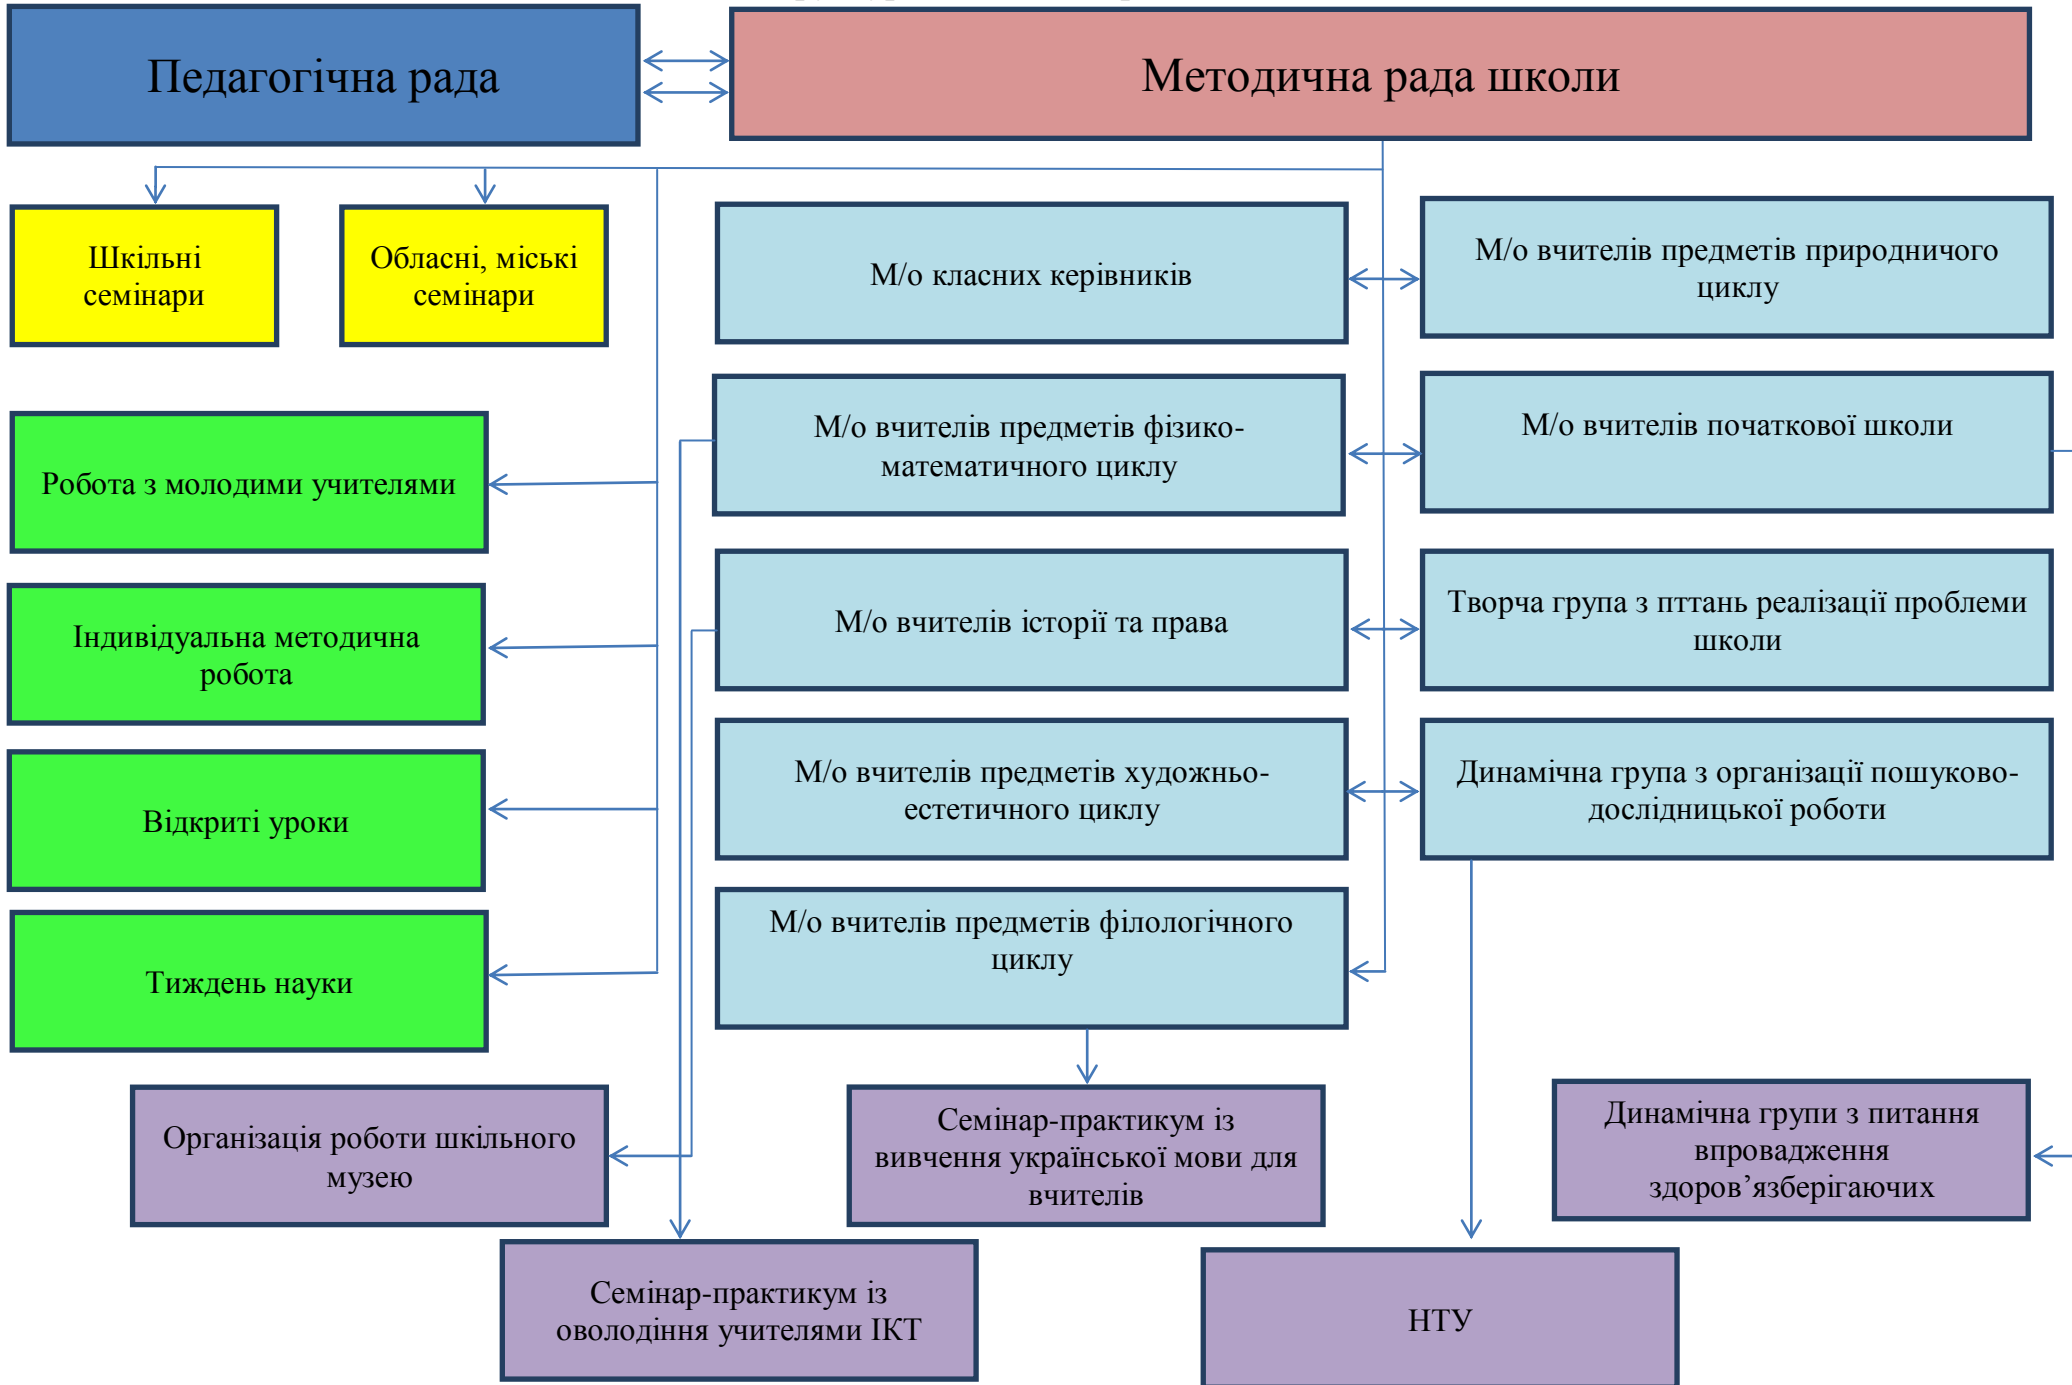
Педагогічна рада

Методична рада школи

Шкільні семінари

Обласні, міські семінари

М/о класних керівників

М/о вчителів предметів природничого циклу

Робота з молодими учителями

М/о вчителів предметів фізико-математичного циклу

М/о вчителів початкової школи

Індивідуальна методична робота

М/о вчителів історії та права

Творча група з пттань реалізації проблеми школи

Відкриті уроки

М/о вчителів предметів художньо-естетичного циклу

Динамічна група з організації пошуково-дослідницької роботи

Тиждень науки

М/о вчителів предметів філологічного циклу

Організація роботи шкільного музею

Семінар-практикум із вивчення української мови для вчителів

Динамічна групи з питання впровадження здоров’язберігаючих

Семінар-практикум із оволодіння учителями ІКТ

НТУ